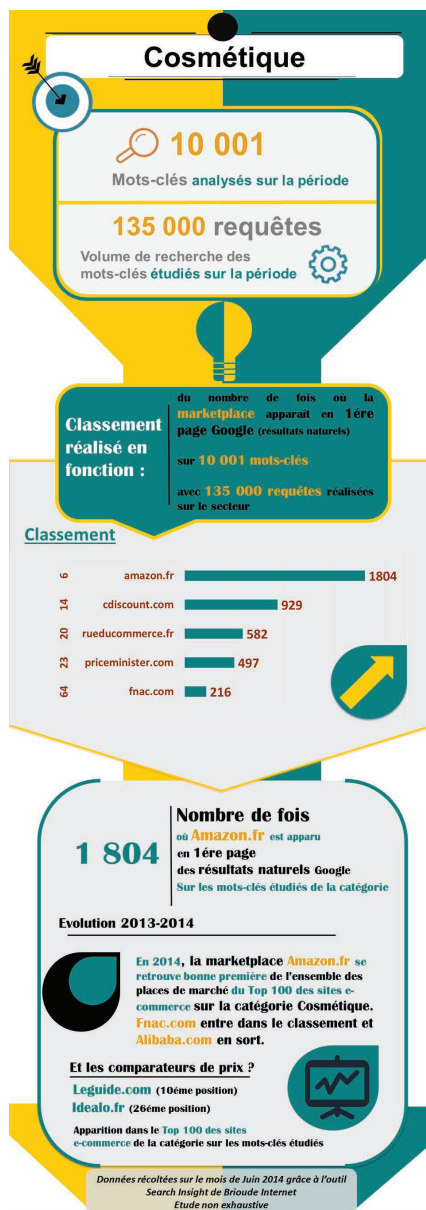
Cosmétique

10 001

Mots-clés analysés sur la période

135 000 requêtes

Volume de recherche des mots-clés étudiés sur la période

Classement réalisé en fonction :

du nombre de fois où la marketplace apparait en 1ére page Google (résultats naturels)

sur 10 001 mots-clés

avec 135 000 requêtes réalisées sur le secteur

Classement

| | | |
|---|---|---|
| 9 | amazon.fr | 1804 |
| 14 | cdiscount.com | 929 |
| 20 | rueducommerce.fr | 582 |
| 23 | priceminister.com | 497 |
| 64 | fnac.com | 216 |

1 804

Nombre de fois où Amazon.fr est apparu en 1ére page des résultats naturels Google Sur les mots-clés étudiés de la catégorie

Evolution 2013-2014

En 2014, la marketplace Amazon.fr se retrouve bonne première de l'ensemble des places de marché du Top 100 des sites e-commerce sur la catégorie Cosmétique. Fnac.com entre dans le classement et Alibaba.com en sort.

Et les comparateurs de prix ?

Leguide.com (10éme position)
Idealo.fr (26éme position)

Apparition dans le Top 100 des sites e-commerce de la catégorie sur les mots-clés étudiés

Données récoltées sur le mois de Juin 2014 grâce à l'outil Search Insight de Brioude Internet
Etude non exhaustive